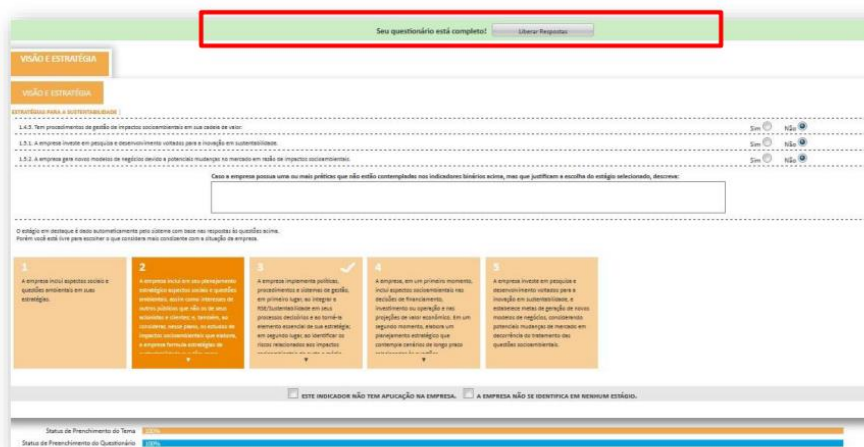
Seu questionário está completo! Liberar Respostas

VISÃO E ESTRATÉGIA

VISÃO E ESTRATÉGIA

ESTRATÉGIA PARA A SUSTENTABILIDADE

1.4.3. Tem procedimentos de gestão de impactos socioambientais em sua cadeia de valor: Sim Não

1.5.1. A empresa investe em pesquisa e desenvolvimento voltados para a inovação em sustentabilidade. Sim Não

1.5.2. A empresa gera novos modelos de negócios devido a potenciais mudanças no mercado em razão de impactos socioambientais. Sim Não

Caso a empresa possua uma ou mais práticas que não estão contempladas nos indicadores binários acima, mas que justificam a escolha do estágio selecionado, descreva:

O estágio em destaque é dado automaticamente pelo sistema com base nas respostas às questões acima. Porém você está livre para escolher o que considera mais condizente com a situação da empresa.

1
A empresa inclui aspectos sociais e questões ambientais em sua estratégia.

2
A empresa inclui em seu planejamento estratégico aspectos sociais e questões ambientais, assim como interesses de outros públicos que não os de seus acionistas e clientes; e, também, ao considerar, nesse plano, os estudos de impactos socioambientais que realiza, a empresa formula estratégias de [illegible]

3
A empresa implementa políticas, procedimentos e sistemas de gestão, em primeiro lugar, ao integrar a RSE/Sustentabilidade em seus processos decisórios e ao torná-la elemento essencial de sua estratégia; em segundo lugar, ao identificar os riscos relacionados aos impactos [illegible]

4
A empresa, em um primeiro momento, inclui aspectos socioambientais nas decisões de financiamento, investimento ou operação e nas projeções de valor econômico. Em um segundo momento, elabora um planejamento estratégico que contempla cenários de longo prazo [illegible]

5
A empresa investe em pesquisa e desenvolvimento voltados para a inovação em sustentabilidade, e estabelece metas de geração de novos modelos de negócios, considerando potenciais mudanças de mercado em decorrência do tratamento das questões socioambientais.

ESTE INDICADOR NÃO TEM APLICAÇÃO NA EMPRESA. A EMPRESA NÃO SE IDENTIFICA EM NENHUM ESTÁGIO.

Status de Preenchimento do Tema 100%
Status de Preenchimento do Questionário 100%